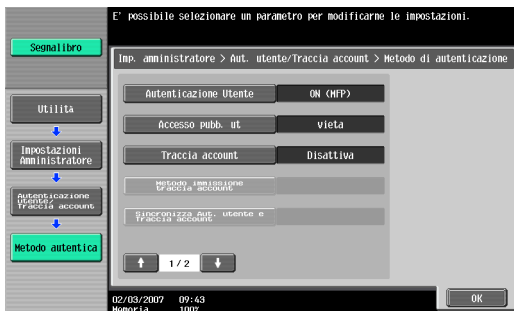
E' possibile selezionare un parametro per modificarne le impostazioni.

Segnalibro

Imp. amministratore > Aut. utente/Traccia account > Metodo di autenticazione

Utilità

Impostazioni Amministratore

Autenticazione utente/ Traccia account

Metodo autentica

Autenticazione Utente | ON (MFP)

Accesso pubb. ut | vieta

Traccia account | Disattiva

Metodo immissione traccia account

Sincronizza Aut. utente e Traccia account

1/2

02/03/2007 09:43
Memoria 100%

OK